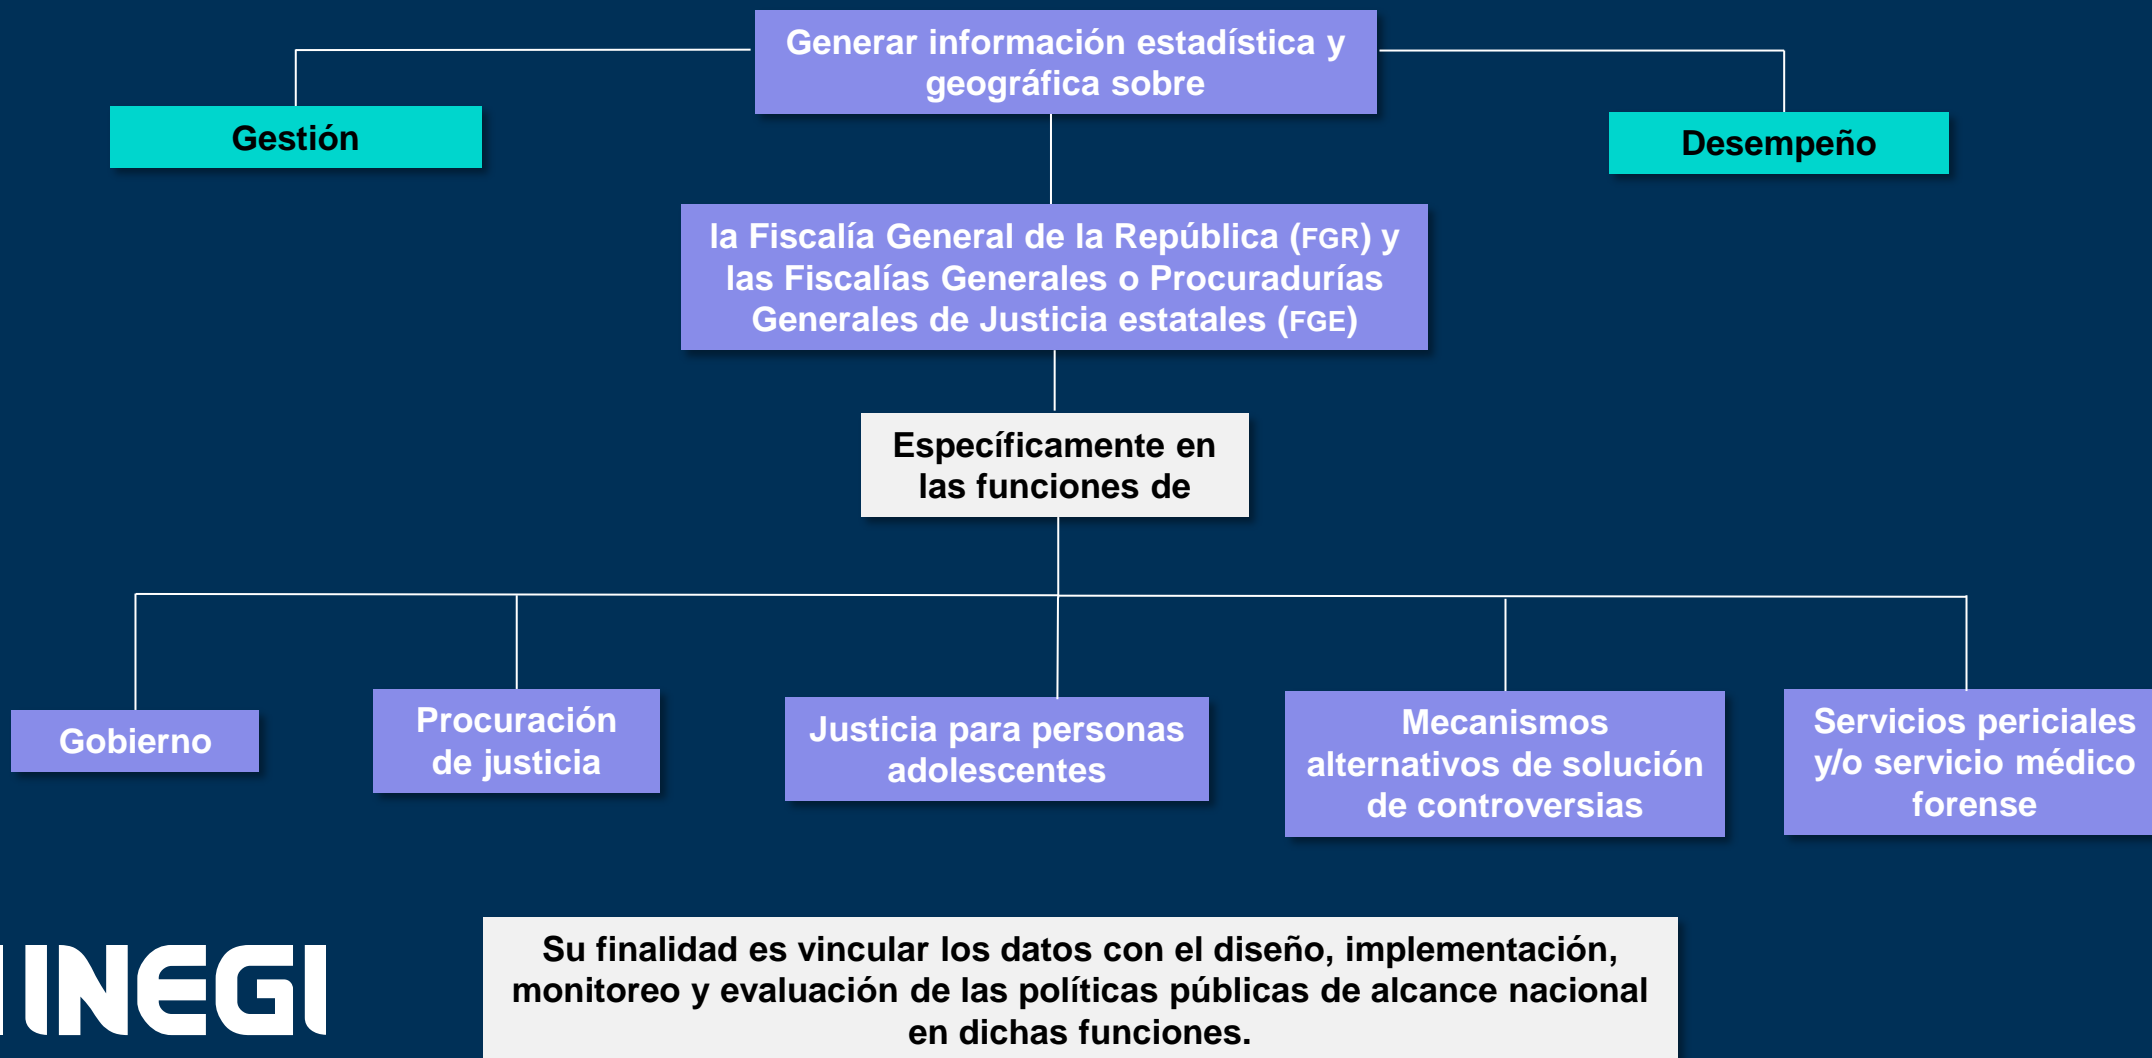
Generar información estadística y geográfica sobre

Gestión

Desempeño

la Fiscalía General de la República (FGR) y las Fiscalías Generales o Procuradurías Generales de Justicia estatales (FGE)

Específicamente en las funciones de

Gobierno

Procuración de justicia

Justicia para personas adolescentes

Mecanismos alternativos de solución de controversias

Servicios periciales y/o servicio médico forense

INEGI

Su finalidad es vincular los datos con el diseño, implementación, monitoreo y evaluación de las políticas públicas de alcance nacional en dichas funciones.